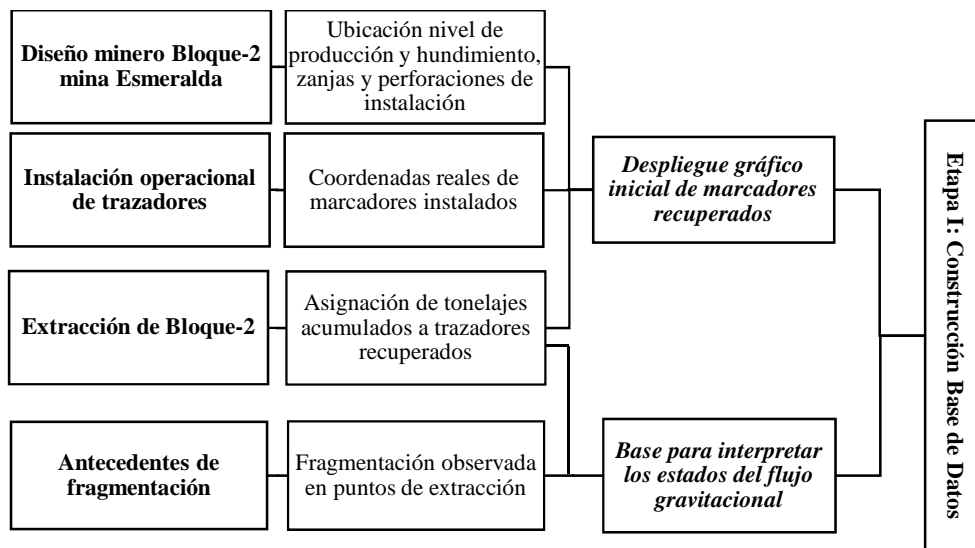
Diseño minero Bloque-2 mina Esmeralda

Ubicación nivel de producción y hundimiento, zanjas y perforaciones de instalación

Instalación operacional de trazadores

Coordenadas reales de marcadores instalados

Extracción de Bloque-2

Asignación de tonelajes acumulados a trazadores recuperados

Antecedentes de fragmentación

Fragmentación observada en puntos de extracción

*Despliegue gráfico inicial de marcadores recuperados*

*Base para interpretar los estados del flujo gravitacional*

Etapa I: Construcción Base de Datos